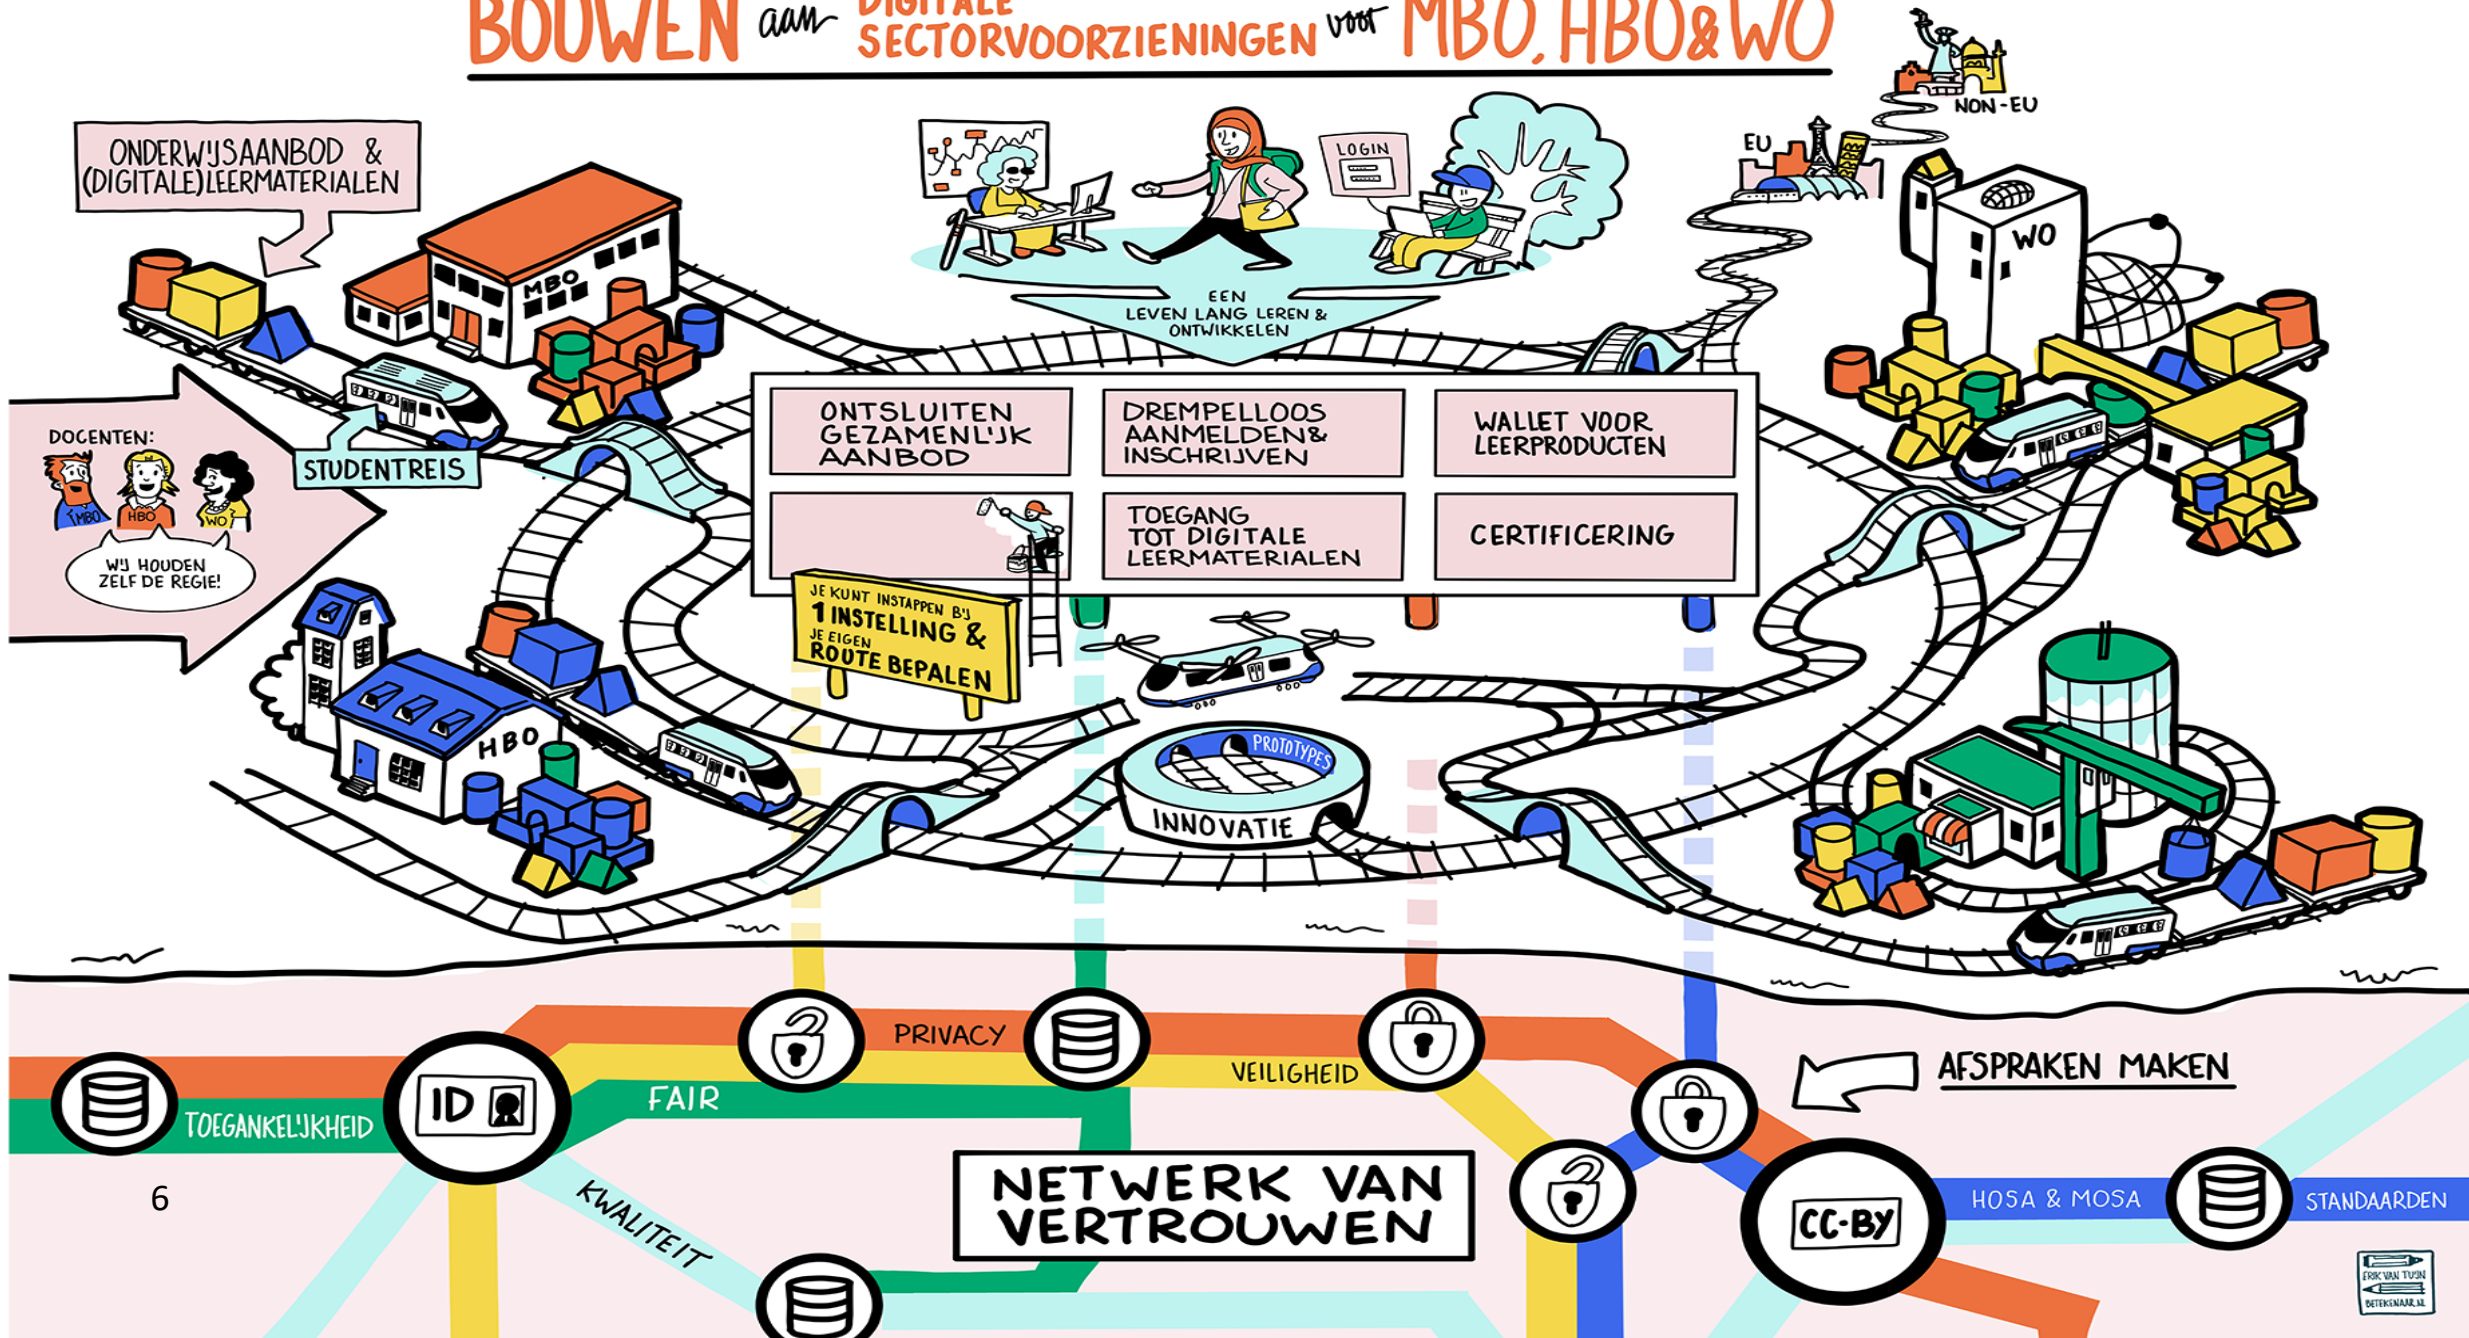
BOUWEN aan DIGITALE SECTORVOORZIENINGEN voor MBO, HBO & WO

ONDERWIJSAANBOD & (DIGITALE) LEERMATERIALEN

MBO

LOGIN

EEN LEVEN LANG LEREN & ONTWIKKELEN

NON-EU

EU

WO

DOCENTEN:

MBO HBO WO

WIJ HOUDEN ZELF DE REGIE!

STUDENTREIS

ONTSLUITEN GEZAMENLIJK AANBOD

DREMPELLOOS AANMELDEN & INSCHRIJVEN

WALLET VOOR LEERPRODUCTEN

TOEGANG TOT DIGITALE LEERMATERIALEN

CERTIFICERING

JE KUNT INSTAPPEN BIJ 1 INSTELLING & JE EIGEN ROUTE BEPALEN

HBO

PROTOTYPES

INNOVATIE

PRIVACY

VEILIGHEID

AFSPRAKEN MAKEN

FAIR

TOEGANKELIJKHEID

ID

6

KWALITEIT

NETWERK VAN VERTROUWEN

CC-BY

HOSA & MOSA

STANDAARDEN

ERIK VAN TUIJN BETEKENAAR.NL